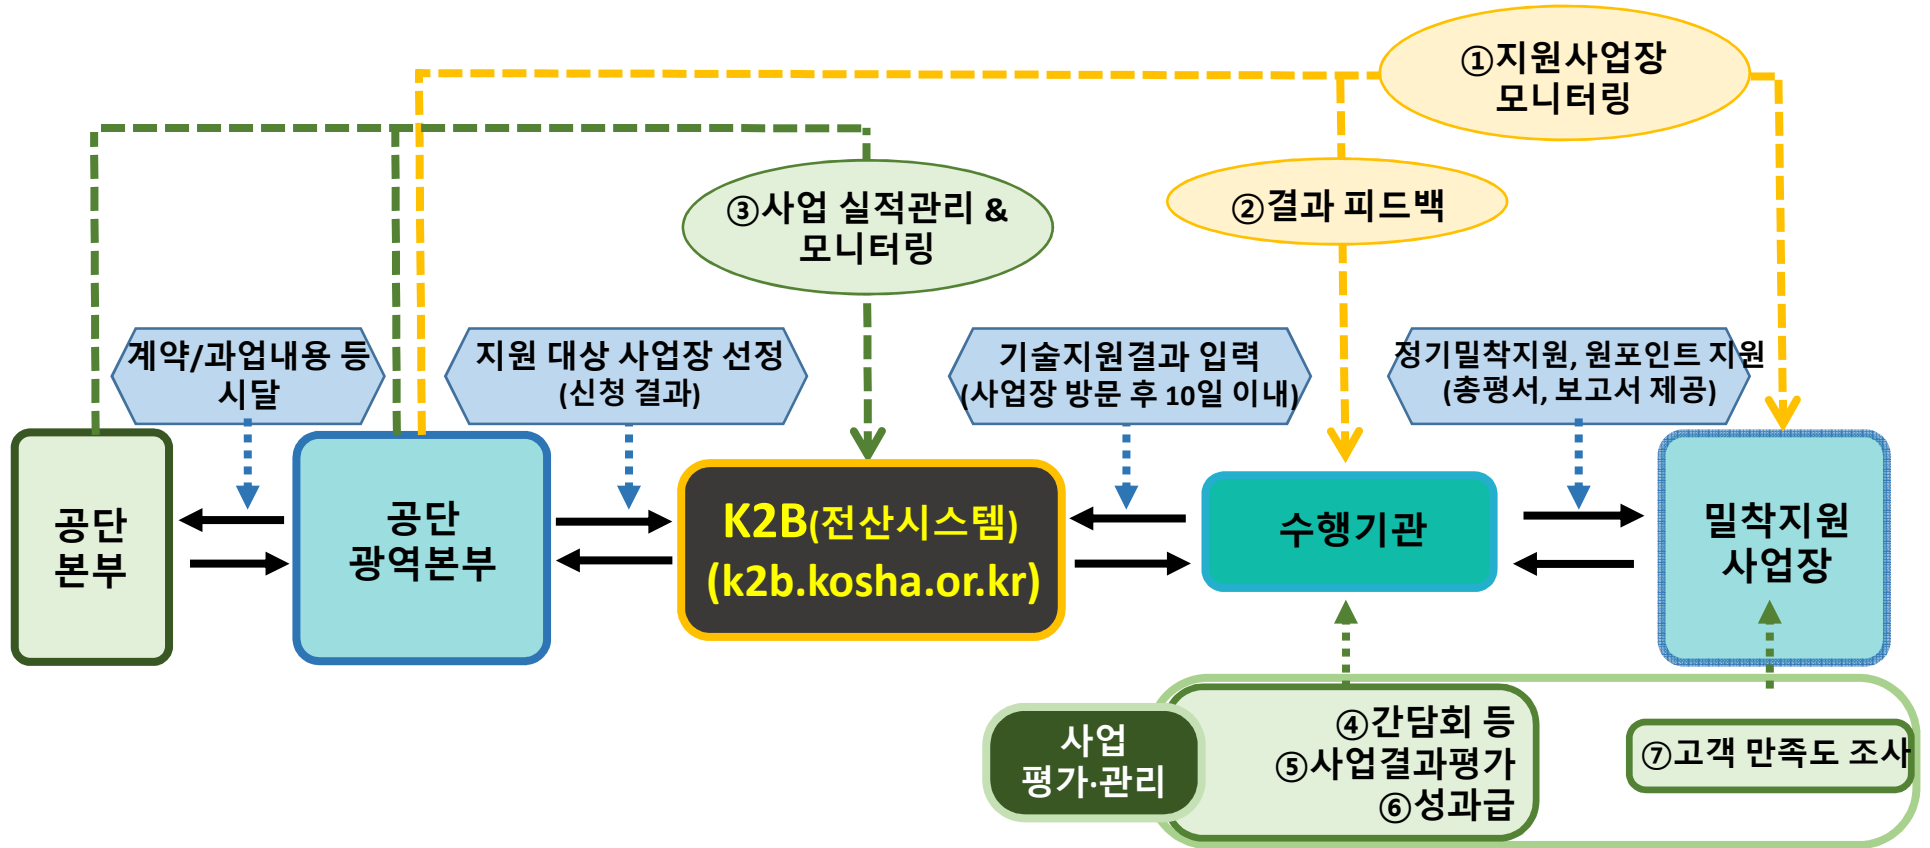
①지원사업장 모니터링

②결과 피드백

③사업 실적관리 & 모니터링

계약/과업내용 등 시달

지원 대상 사업장 선정 (신청 결과)

기술지원결과 입력 (사업장 방문 후 10일 이내)

정기밀착지원, 원포인트 지원 (총평서, 보고서 제공)

공단 본부

공단 광역본부

K2B(전산시스템) (k2b.kosha.or.kr)

수행기관

밀착지원 사업장

사업 평가·관리

④간담회 등
⑤사업결과평가
⑥성과급

⑦고객 만족도 조사